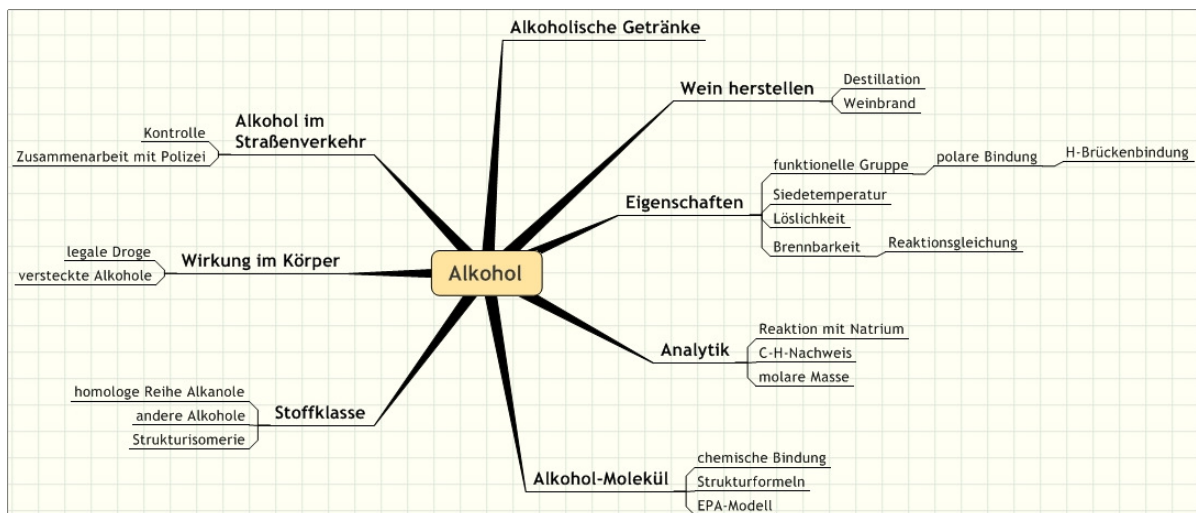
Alkohol

Alkoholische Getränke

Wein herstellen
Destillation
Weinbrand

Eigenschaften
funktionelle Gruppe
polare Bindung
H-Brückenbindung
Siedetemperatur
Löslichkeit
Brennbarkeit
Reaktionsgleichung

Analytik
Reaktion mit Natrium
C-H-Nachweis
molare Masse

Alkohol-Molekül
chemische Bindung
Strukturformeln
EPA-Modell

Stoffklasse
homologe Reihe Alkanole
andere Alkohole
Strukturisomerie

Wirkung im Körper
legale Droge
versteckte Alkohole

Alkohol im Straßenverkehr
Kontrolle
Zusammenarbeit mit Polizei